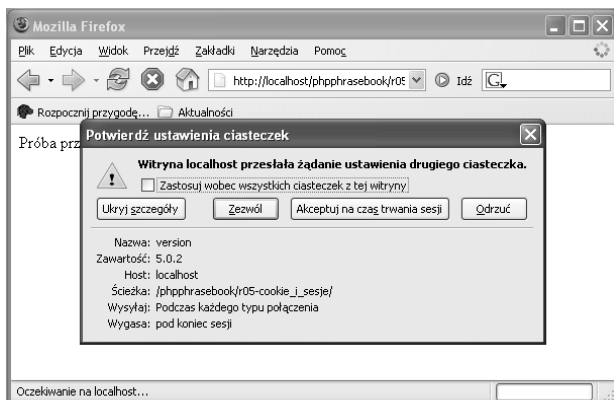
Mozilla Firefox

Plik Edycja Widok Przejdź Zakładki Narzędzia Pomoc

http://localhost/phpphrasebook/r05

Idź

G

Rozpocznij przygodę... Aktualności

Próba prz

Potwierdź ustawienia ciasteczek

Witryna localhost przesłała żądanie ustawienia drugiego ciasteczka.

Zastosuj wobec wszystkich ciasteczek z tej witryny

Ukryj szczegóły Zezwól Akceptuj na czas trwania sesji Odrzuć

Nazwa: version
Zawartość: 5.0.2
Host: localhost
Ścieżka: /phpphrasebook/r05-cookie_i_sesje/
Wysyłaj: Podczas każdego typu połączenia
Wygasa: pod koniec sesji

Oczekiwanie na localhost...